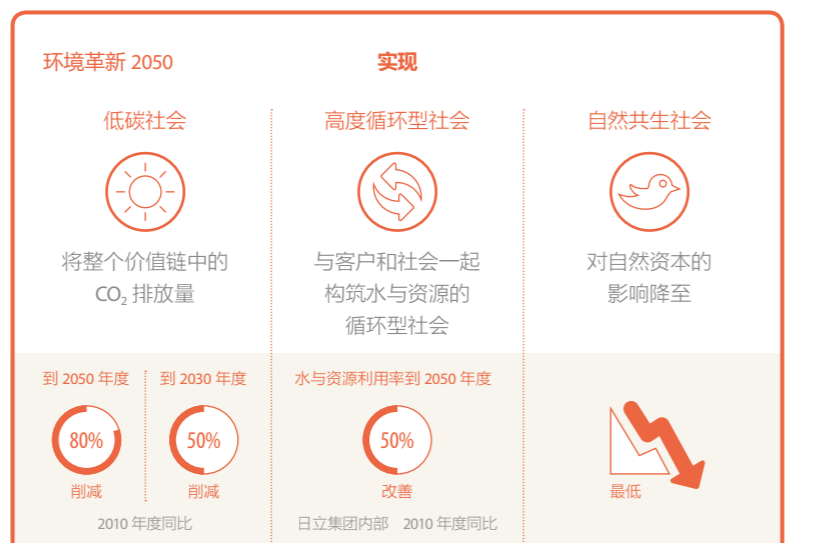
环境革新 2050

实现

低碳社会

将整个价值链中的 $CO_2$ 排放量

高度循环型社会

与客户和社会一起构筑水与资源的循环型社会

自然共生社会

对自然资本的影响降至

到 2050 年度

80%

削减

到 2030 年度

50%

削减

2010 年度同比

水与资源利用率到 2050 年度

50%

改善

日立集团内部 2010 年度同比

最低